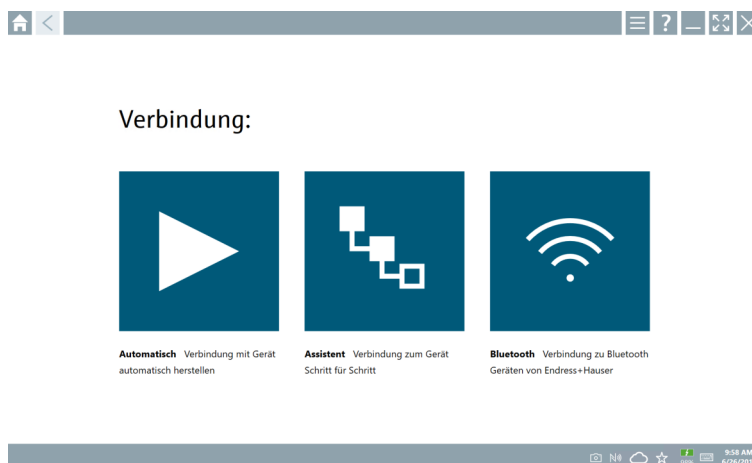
Verbindung:

**Automatisch** Verbindung mit Gerät automatisch herstellen

**Assistent** Verbindung zum Gerät Schritt für Schritt

**Bluetooth** Verbindung zu Bluetooth Geräten von Endress+Hauser

9:58 AM
6/26/201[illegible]